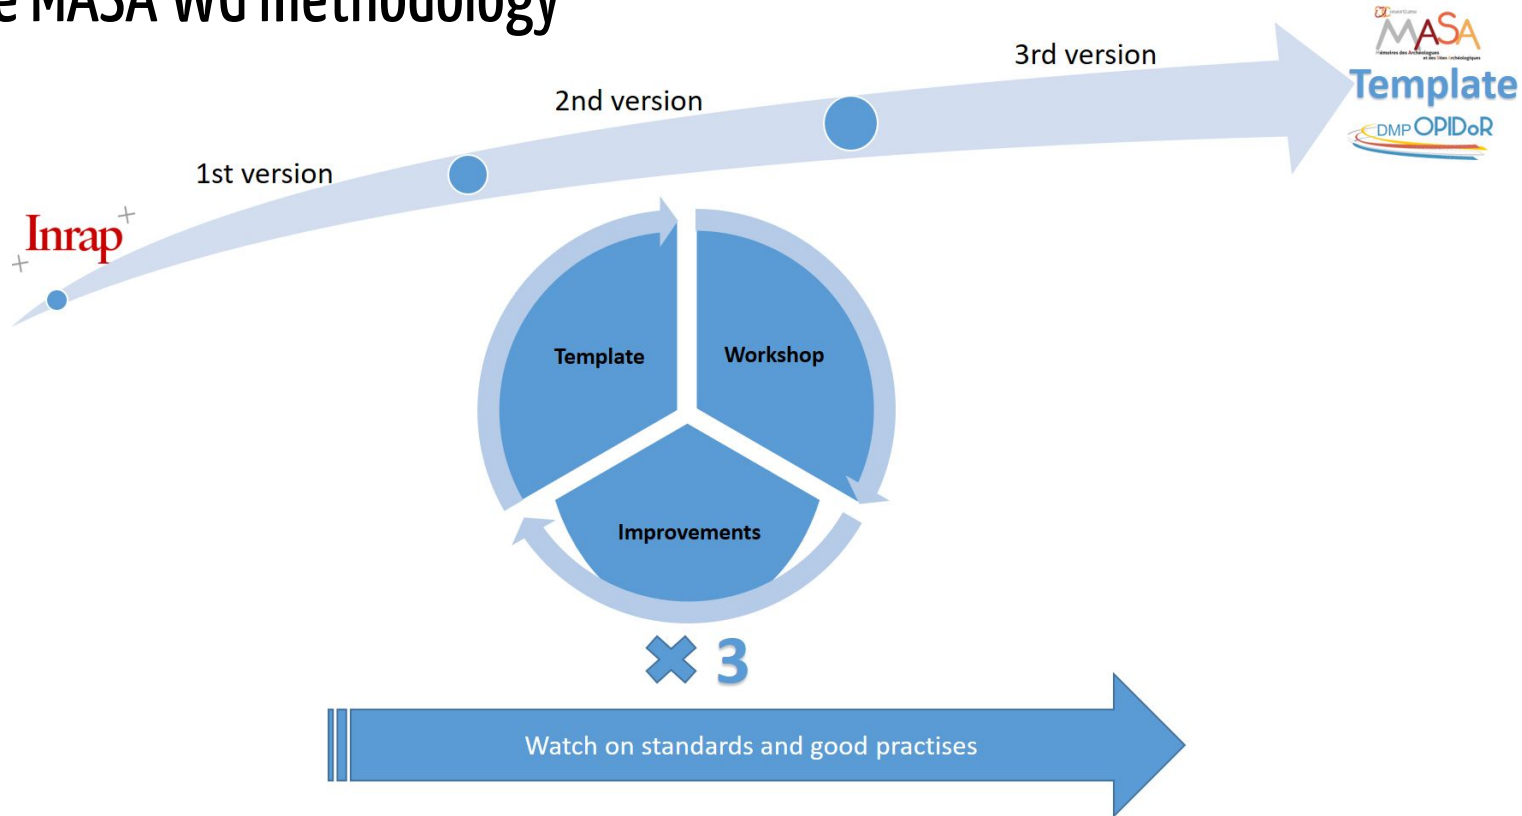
e MASA WG methodology

3rd version

2nd version

1st version

Inrap

MASA

Mémoires des Archéologues et des Sites Archéologiques

Template

DMP OPIDoR

Template

Workshop

Improvements

✖ 3

Watch on standards and good practises